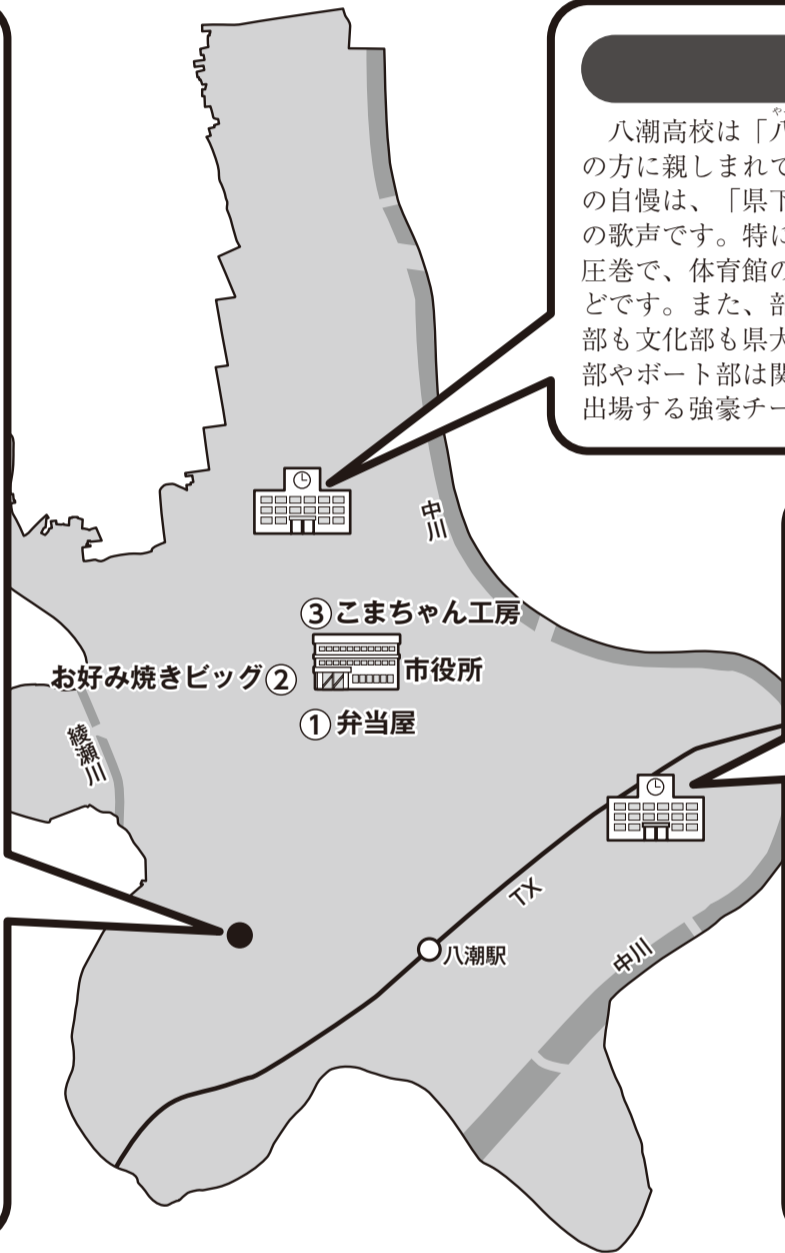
八潮高校は「八
の方に親しまれて
の自慢は、「県下
の歌声です。特に
圧巻で、体育館の
どです。また、部
部も文化部も県大
部やボート部は関
出場する強豪チー

中川

③こまちゃん工房
お好み焼きビッグ②
市役所
①弁当屋
綾瀬川
TX
八潮駅
中川